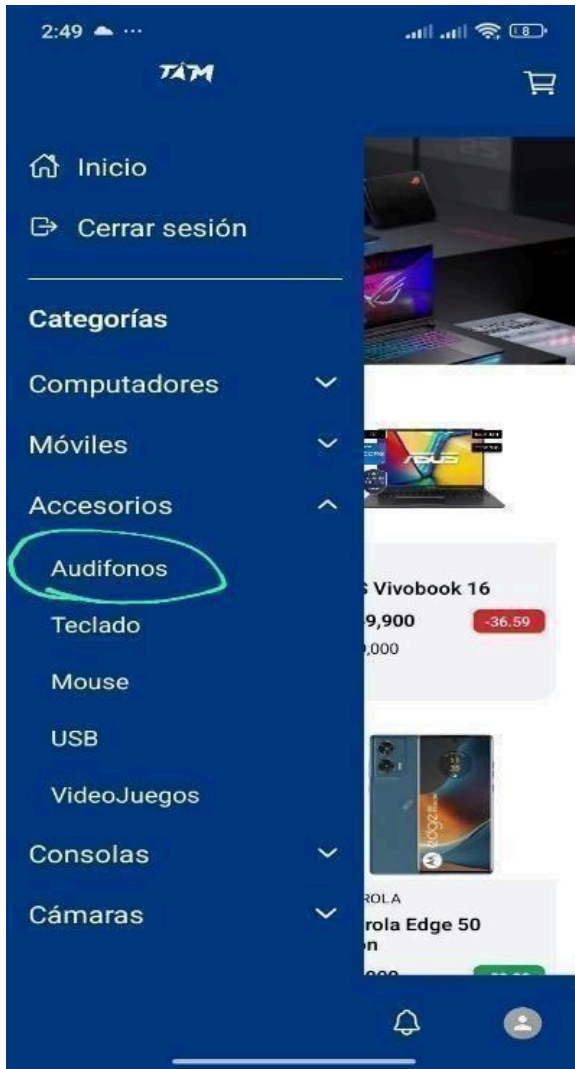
2:49

TAM

Inicio

Cerrar sesión

Categorías

Computadores

Móviles

Accesorios

Audifonos

Teclado

Mouse

USB

VideoJuegos

Consolas

Cámaras

ASUS

S Vivobook 16

9,900

-36.59

,000

ROLA

rola Edge 50

n

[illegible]